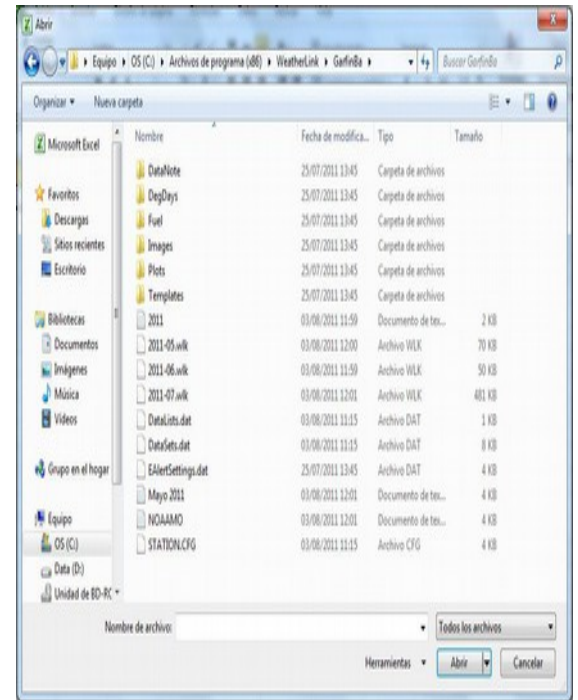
Abrir

Equipo ▸ OS (C:) ▸ Archivos de programa (x86) ▸ WeatherLink ▸ GarfinBa ▸

Buscar GarfinBa

Organizar ▾ Nueva carpeta

Microsoft Excel

Favoritos
Descargas
Sitios recientes
Escritorio

Bibliotecas
Documentos
Imágenes
Música
Vídeos

Grupo en el hogar

Equipo
OS (C:)
Data (D:)
Unidad de BD-RC

| Nombre | Fecha de modifica... | Tipo | Tamaño |
|---|---|---|---|
| DataNote | 25/07/2011 13:45 | Carpeta de archivos | |
| DegDays | 25/07/2011 13:45 | Carpeta de archivos | |
| Fuel | 25/07/2011 13:45 | Carpeta de archivos | |
| Images | 25/07/2011 13:45 | Carpeta de archivos | |
| Plots | 25/07/2011 13:45 | Carpeta de archivos | |
| Templates | 25/07/2011 13:45 | Carpeta de archivos | |
| 2011 | 03/08/2011 11:59 | Documento de tex... | 2 KB |
| 2011-05.wlk | 03/08/2011 12:00 | Archivo WLK | 70 KB |
| 2011-06.wlk | 03/08/2011 12:01 | Archivo WLK | 50 KB |
| 2011-07.wlk | 03/08/2011 12:01 | Archivo WLK | 481 KB |
| DataLists.dat | 03/08/2011 11:15 | Archivo DAT | 1 KB |
| DataSets.dat | 03/08/2011 11:15 | Archivo DAT | 8 KB |
| EAlertSettings.dat | 25/07/2011 13:45 | Archivo DAT | 4 KB |
| Mayo 2011 | 03/08/2011 12:01 | Documento de tex... | 4 KB |
| NOAAMO | 03/08/2011 12:01 | Documento de tex... | 4 KB |
| STATION.CFG | 03/08/2011 11:15 | Archivo CFG | 4 KB |

Nombre de archivo:

Todos los archivos

Herramientas ▾ Abrir Cancelar